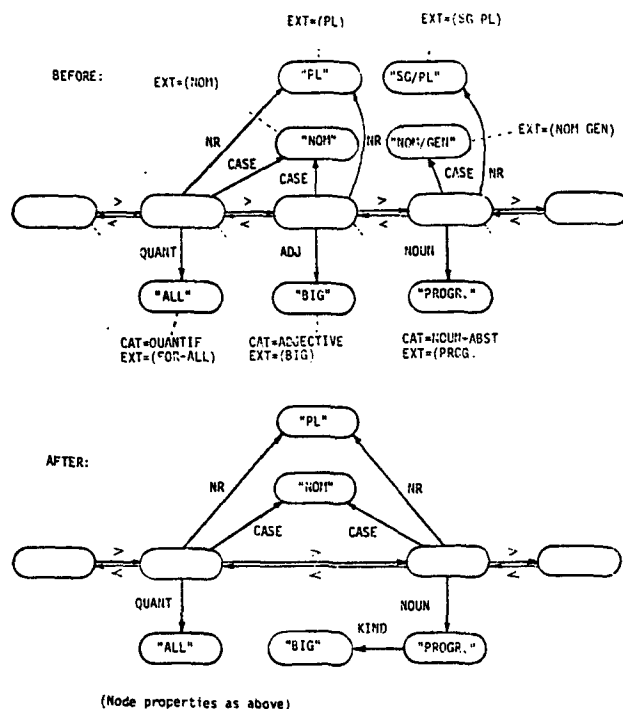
EXT=(PL)

EXT=(SG PL)

BEFORE:

EXT=(NOM)

"PL"

"SG/PL"

NR

"NOM"

NR

"NOM/GEN"

EXT=(NOM GEN)

CASE

CASE

CASE

NR

>

>

>

>

<

<

<

<

QUANT

ADJ

NOUN

"ALL"

"BIG"

"PROGR."

CAT=QUANTIF
EXT=(FOR-ALL)

CAT=ADJECTIVE
EXT=(BIG)

CAT=NOUN-ABST
EXT=(PROG.

AFTER:

"PL"

NR

"NOM"

NR

CASE

CASE

>

>

>

<

<

<

QUANT

NOUN

KIND

"ALL"

"BIG"

"PROGR."

(Node properties as above)